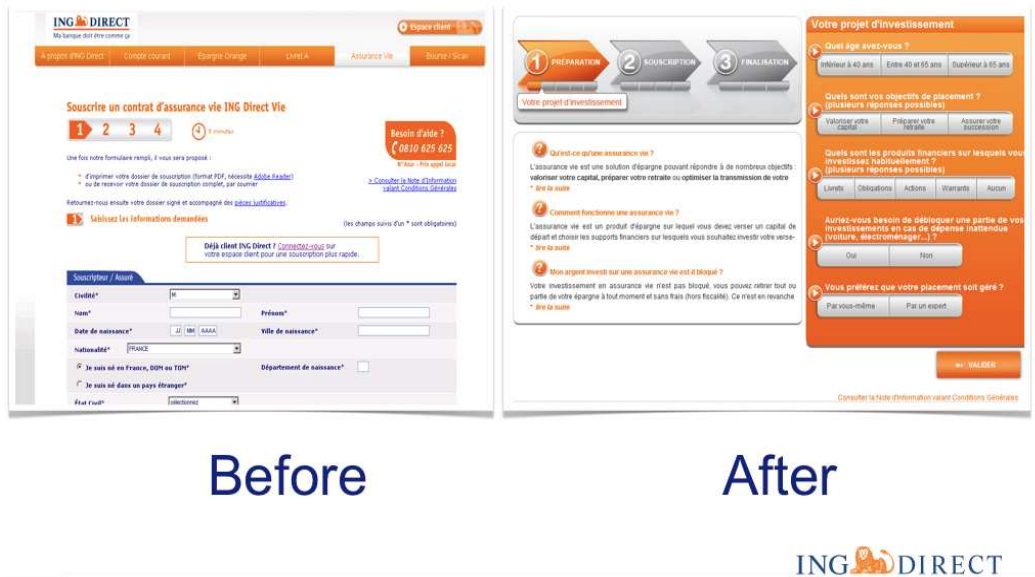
ING DIRECT
Ma banque doit être comme ça

Espace client

A propos d'ING Direct | Compte courant | Epargne Orange | Livret A | Assurance Vie | Bourse / Sicav

Souscrire un contrat d'assurance vie ING Direct Vie

1 2 3 4

5 minutes

Besoin d'aide ?
0810 625 625
N° Azur - Prix appel local

Une fois votre formulaire rempli, il vous sera proposé :

* d'imprimer votre dossier de souscription (format PDF, nécessite Adobe Reader)
* ou de recevoir votre dossier de souscription complet, par courrier

> Consulter la Note d'Information valant Conditions Générales

Retournez-nous ensuite votre dossier signé et accompagné des pièces justificatives.

1 Saisissez les informations demandées

(les champs suivis d'un * sont obligatoires)

Déjà client ING Direct ? Connectez-vous sur votre espace client pour une souscription plus rapide.

Souscripteur / Assuré

Civilité* M

Nom* Prénom*

Date de naissance* JJ MM AAAA Ville de naissance*

Nationalité* FRANCE

Je suis né en France, DOM ou TOM* Département de naissance*

Je suis né dans un pays étranger*

État Civil* sélectionnez

1 PRÉPARATION 2 SOUSCRIPTION 3 FINALISATION

Votre projet d'investissement

Qu'est-ce qu'une assurance vie ?
L'assurance vie est une solution d'épargne pouvant répondre à de nombreux objectifs : valoriser votre capital, préparer votre retraite ou optimiser la transmission de votre
* lire la suite

Comment fonctionne une assurance vie ?
L'assurance vie est un produit d'épargne sur lequel vous devez verser un capital de départ et choisir les supports financiers sur lesquels vous souhaitez investir votre verse-
* lire la suite

Mon argent investi sur une assurance vie est-il bloqué ?
Votre investissement en assurance vie n'est pas bloqué, vous pouvez retirer tout ou partie de votre épargne à tout moment et sans frais (hors fiscalité). Ce n'est en revanche
* lire la suite

Votre projet d'investissement

Quel âge avez-vous ?
Inférieur à 40 ans | Entre 40 et 65 ans | Supérieur à 65 ans

Quels sont vos objectifs de placement ? (plusieurs réponses possibles)
Valoriser votre capital | Préparer votre retraite | Assurer votre succession

Quels sont les produits financiers sur lesquels vous investissez habituellement ? (plusieurs réponses possibles)
Livrets | Obligations | Actions | Warrants | Aucun

Auriez-vous besoin de débloquer une partie de vos investissements en cas de dépense inattendue (voiture, électroménager...) ?
Oui | Non

Vous préférez que votre placement soit géré ?
Par vous-même | Par un expert

VALIDER

Consulter la Note d'Information valant Conditions Générales

Before

After

ING DIRECT